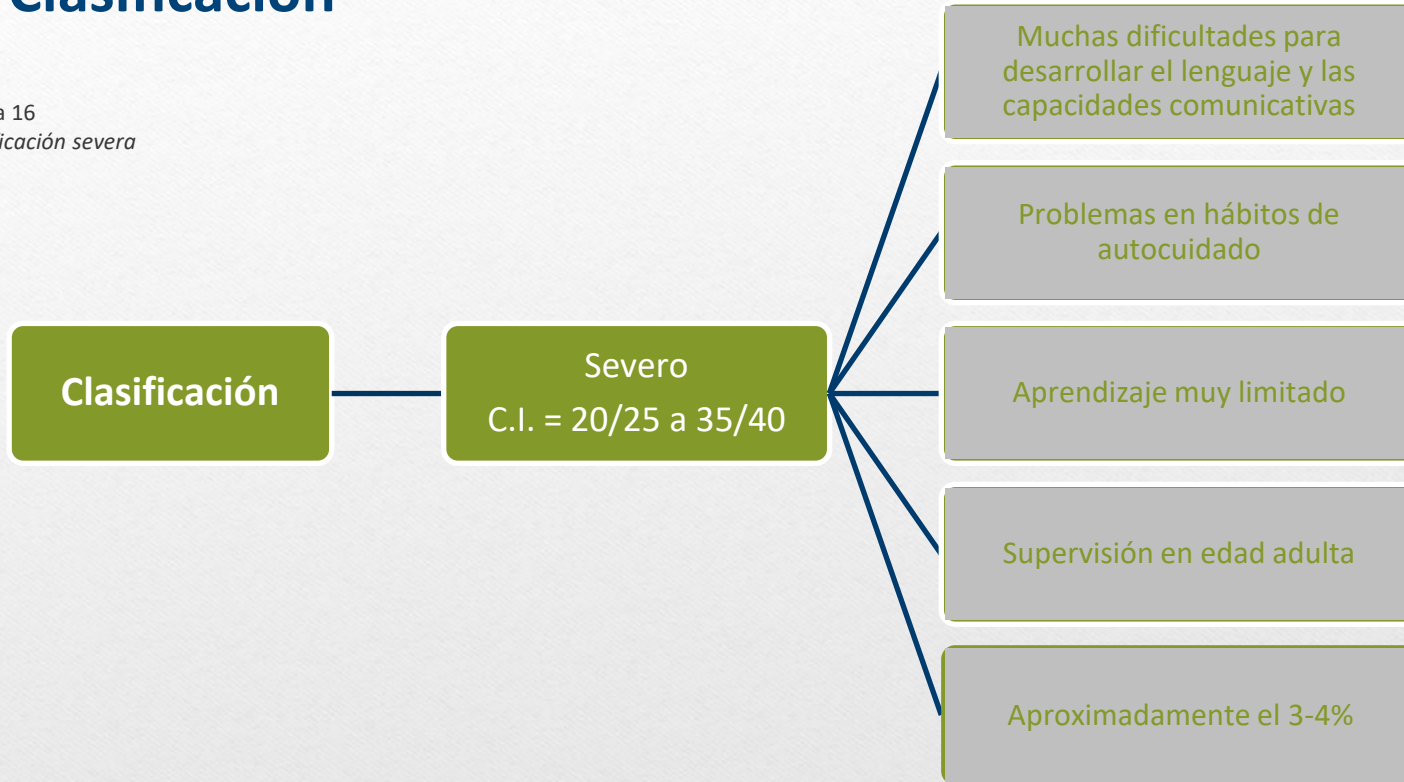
Clasificación

a 16
icación severa

Clasificación

Severo
C.I. = 20/25 a 35/40

Muchas dificultades para desarrollar el lenguaje y las capacidades comunicativas

Problemas en hábitos de autocuidado

Aprendizaje muy limitado

Supervisión en edad adulta

Aproximadamente el 3-4%